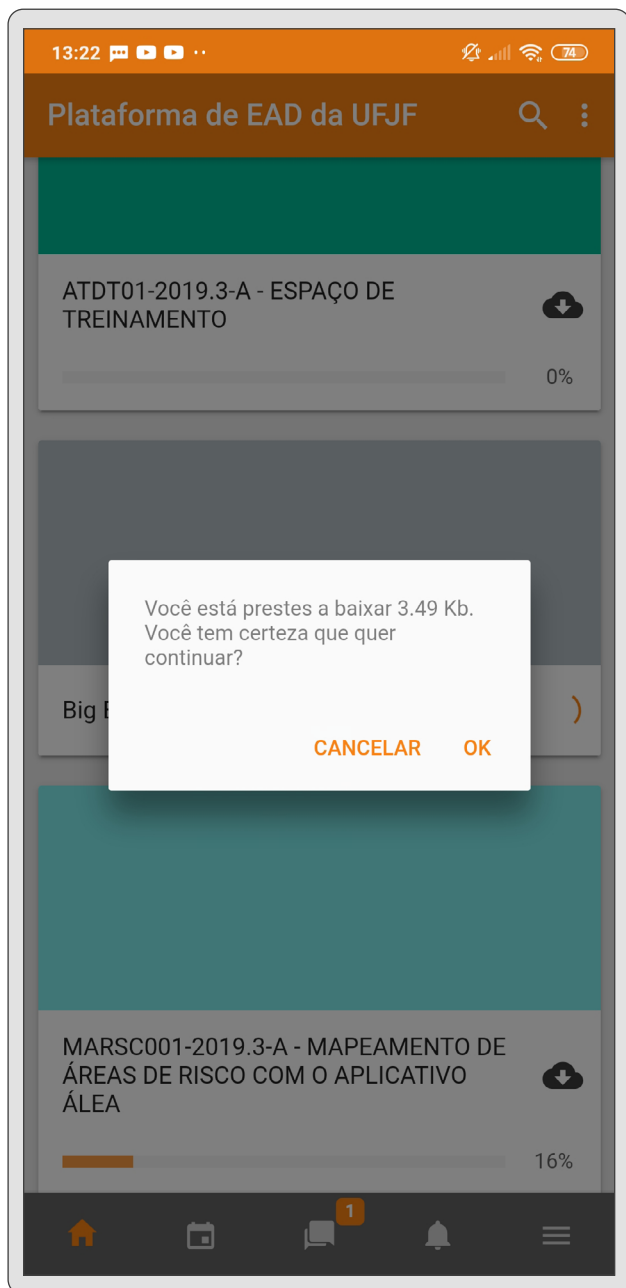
13:22 ·· 74

Plataforma de EAD da UFJF

ATDT01-2019.3-A - ESPAÇO DE TREINAMENTO

0%

Big E

Você está prestes a baixar 3.49 Kb. Você tem certeza que quer continuar?

CANCELAR OK

MARSC001-2019.3-A - MAPEAMENTO DE ÁREAS DE RISCO COM O APLICATIVO ÁLEA

16%

1